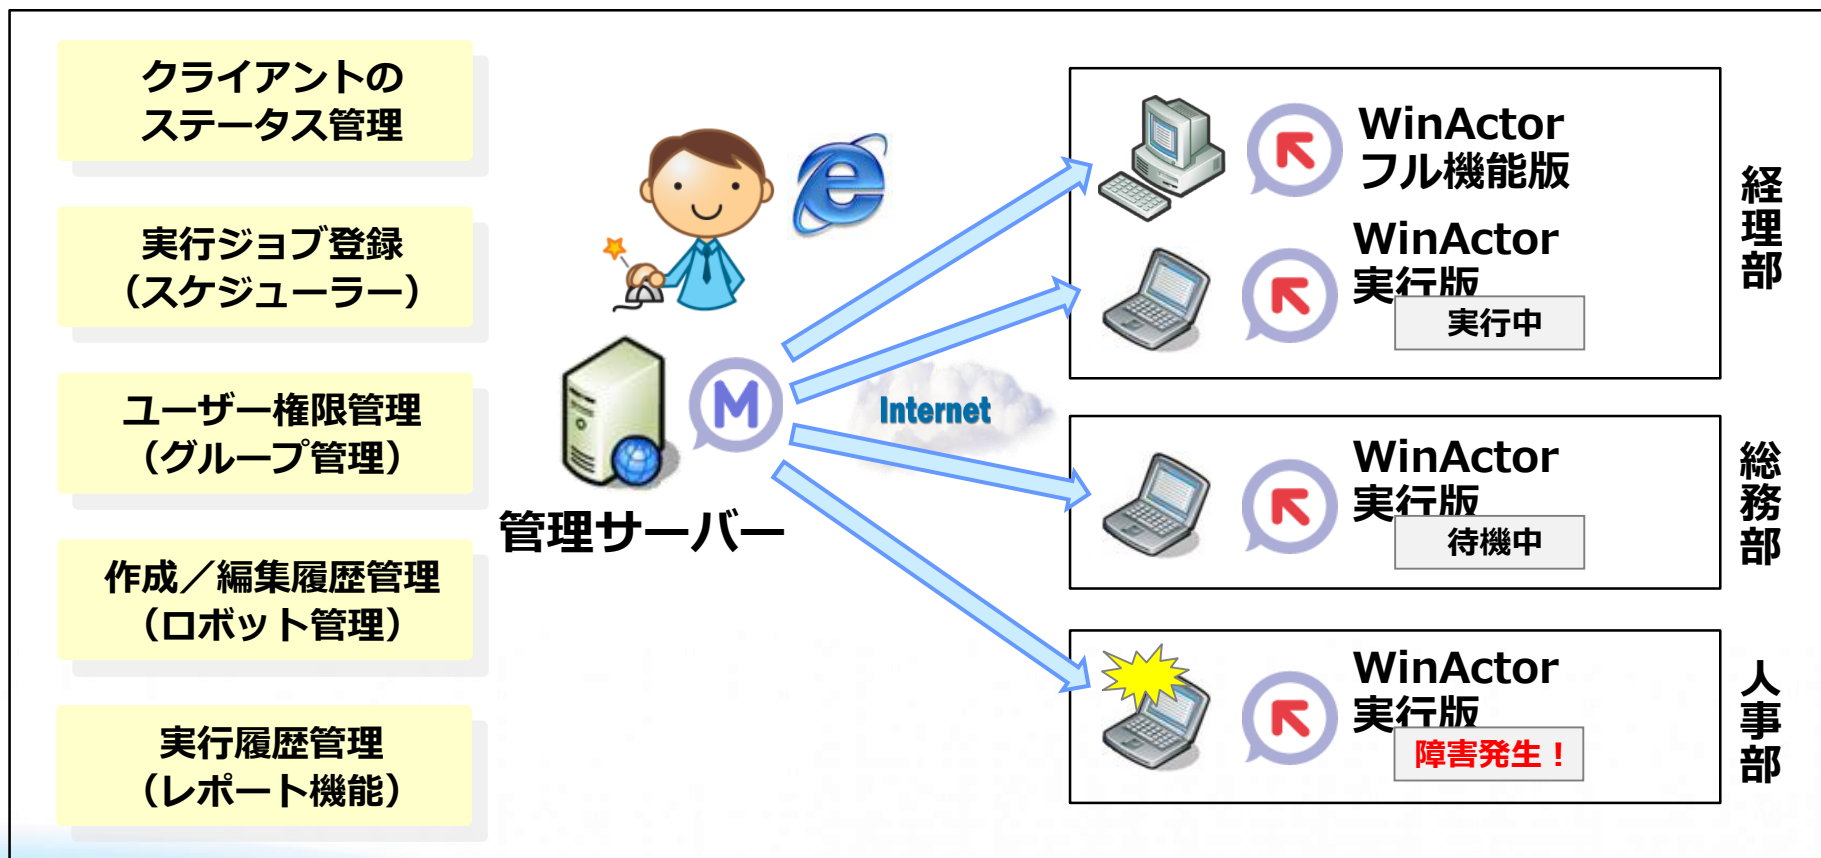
クライアントのステータス管理

実行ジョブ登録（スケジューラー）

ユーザー権限管理（グループ管理）

作成／編集履歴管理（ロボット管理）

実行履歴管理（レポート機能）

管理サーバー

Internet

WinActor フル機能版

WinActor 実行版

実行中

経理部

WinActor 実行版

待機中

総務部

WinActor 実行版

障害発生！

人事部